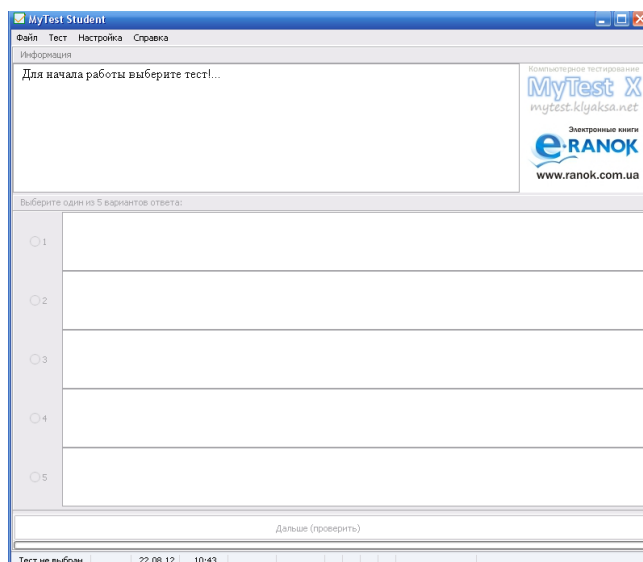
MyTest Student

Файл Тест Настройка Справка

Информация

Для начала работы выберите тест!...

Компьютерное тестирование
MyTest X
mytest.klyaksa.net
Электронные книги
e-RANOK
www.ranok.com.ua

Выберите один из 5 вариантов ответа:

1

2

3

4

5

Дальше (проверить)

Тест не выбран 22.08.12 10:43